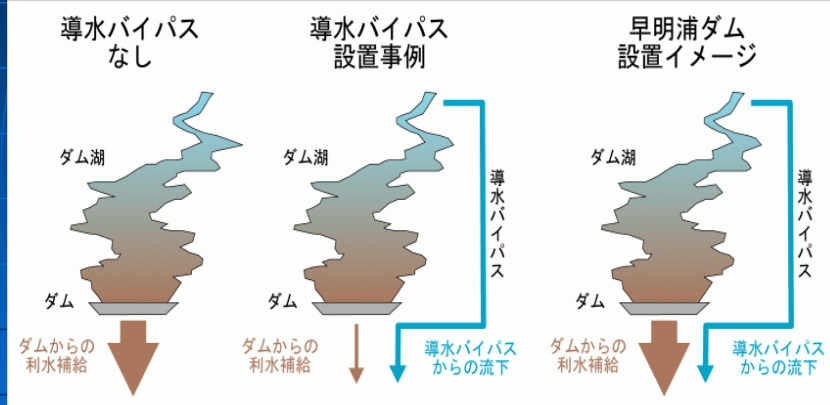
導水バイパス
なし

ダム湖

ダム

ダムからの
利水補給

導水バイパス
設置事例

ダム湖

ダム

ダムからの
利水補給

導水バイパス

導水バイパス
からの流下

早明浦ダム
設置イメージ

ダム湖

ダム

ダムからの
利水補給

導水バイパス

導水バイパス
からの流下